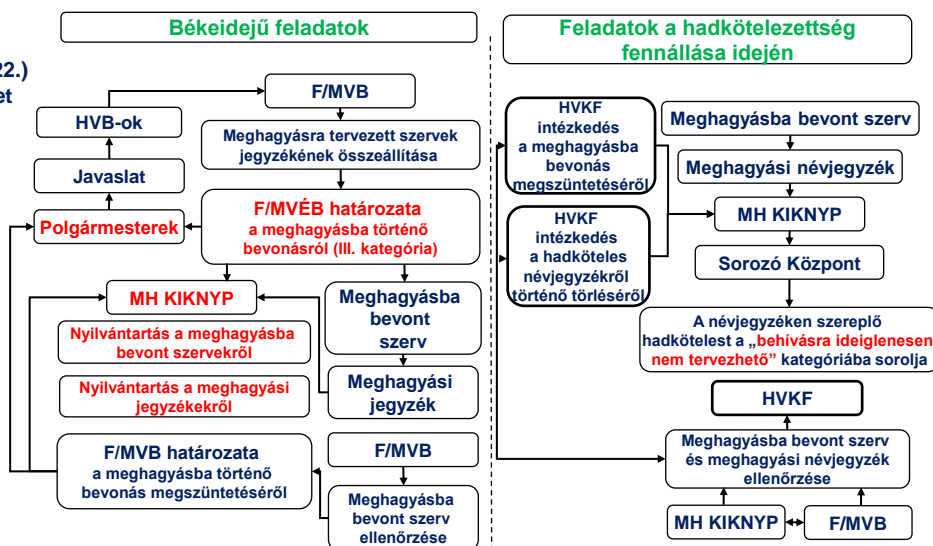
Békeidejű feladatok

22.)
et

F/MVB

HVB-ok

Meghagyásra tervezett szervek jegyzékének összeállítása

Javaslat

Polgármesterek

F/MVÉB határozata a meghagyásba történő bevonásról (III. kategória)

MH KIKNYP

Meghagyásba bevont szerv

Nyilvántartás a meghagyásba bevont szervekről

Nyilvántartás a meghagyási jegyzékekről

Meghagyási jegyzék

F/MVB határozata a meghagyásba történő bevonás megszüntetéséről

F/MVB

Meghagyásba bevont szerv ellenőrzése

Feladatok a hadkötelezettség fennállása idején

HVKF intézkedés a meghagyásba bevonás megszüntetéséről

Meghagyásba bevont szerv

Meghagyási névjegyzék

HVKF intézkedés a hadköteles névjegyzékről történő törléséről

MH KIKNYP

Sorozó Központ

A névjegyzéken szereplő hadkötelest a „behívásra ideiglenesen nem tervezhető” kategóriába sorolja

HVKF

Meghagyásba bevont szerv és meghagyási névjegyzék ellenőrzése

MH KIKNYP

F/MVB